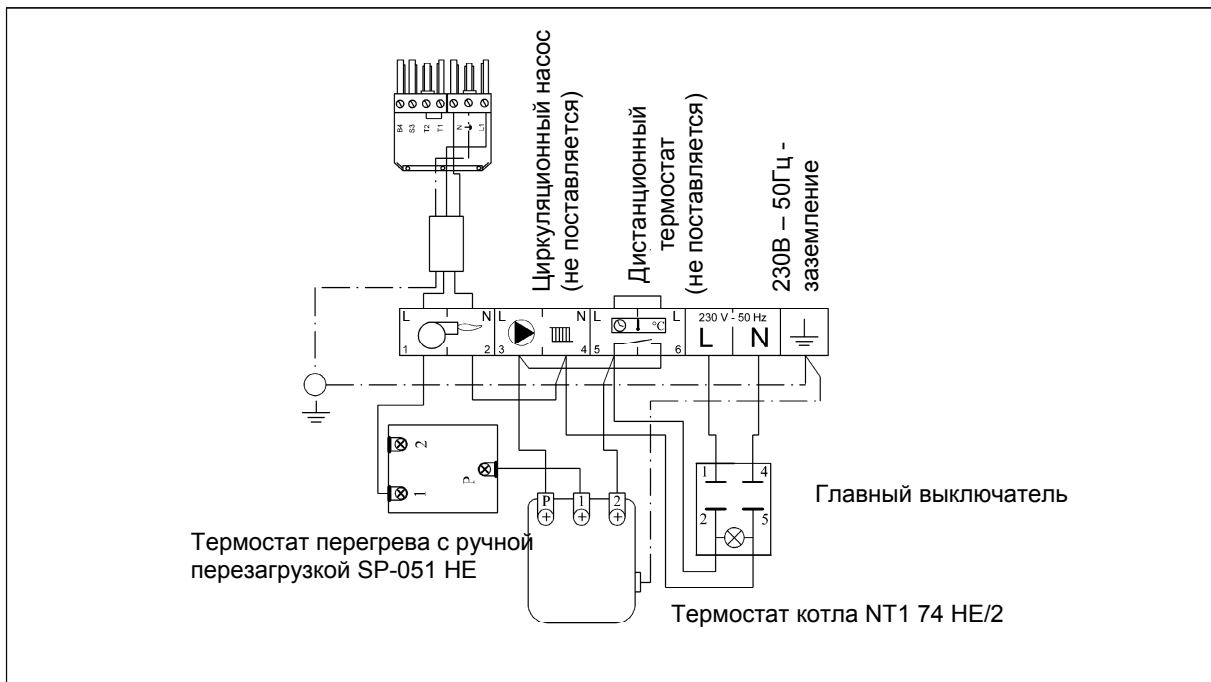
B4 S3 T2 T1 N L1

Циркуляционный насос (не поставляется)

Дистанционный термостат (не поставляется)

230В – 50Гц - заземление

L N 1 2

L N 3 4

L 5 6 °C

230 V - 50 Hz L N

2 1 P

P 1 2

1 4 2 5

Главный выключатель

Термостат перегрева с ручной перезагрузкой SP-051 HE

Термостат котла NT1 74 HE/2